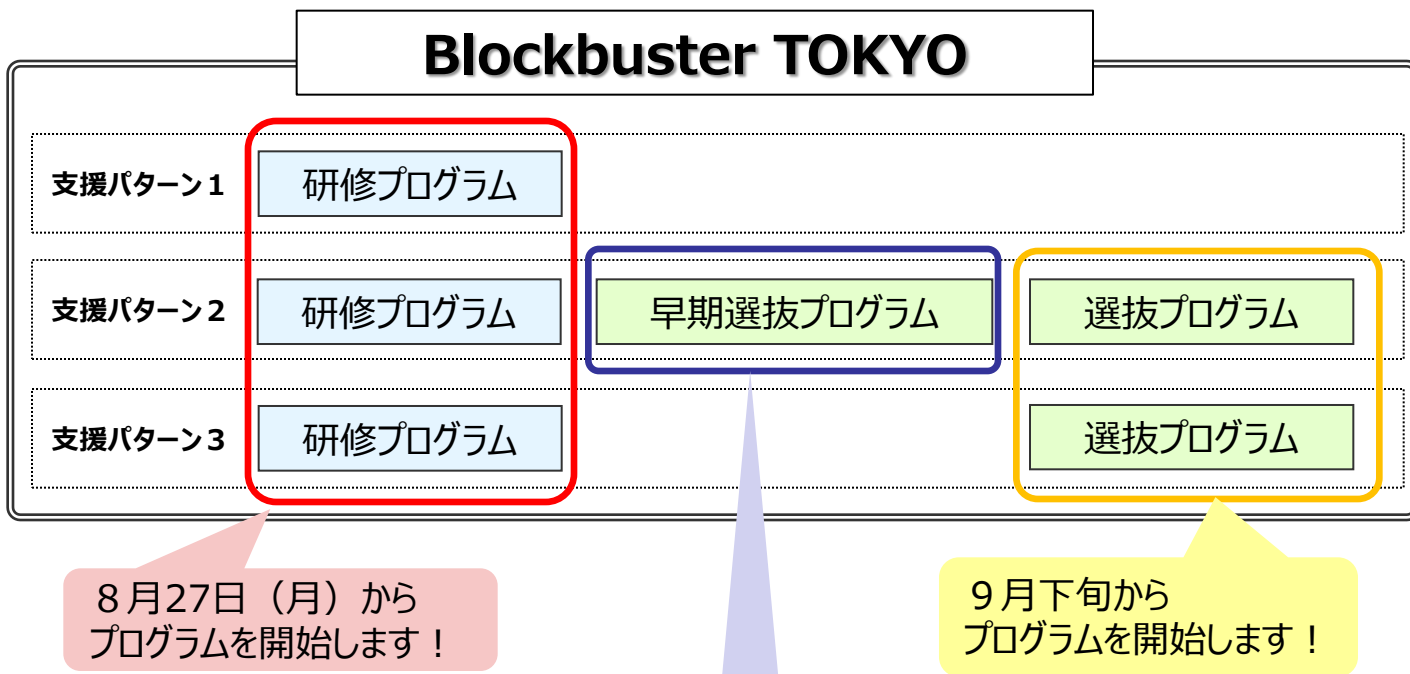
Blockbuster TOKYO

支援パターン１
研修プログラム

支援パターン２
研修プログラム
早期選抜プログラム
選抜プログラム

支援パターン３
研修プログラム
選抜プログラム

８月27日（月）から
プログラムを開始します！

９月下旬から
プログラムを開始します！